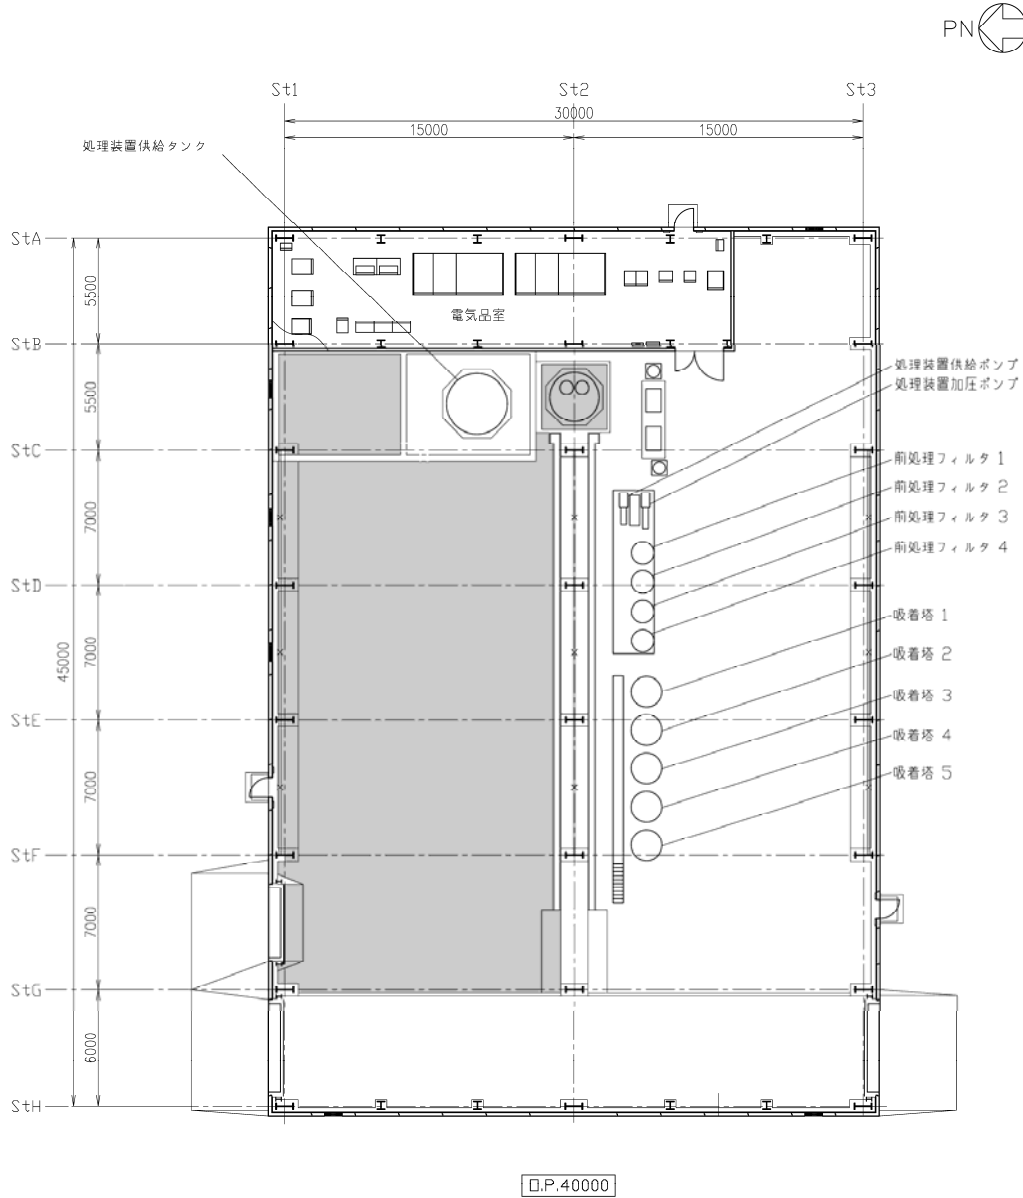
PN

St1
St2
St3
30000
15000
15000

処理装置供給タンク

StA
StB
StC
StD
StE
StF
StG
StH

5500
5500
7000
7000
45000
7000
7000
6000

電気品室

処理装置供給ポンプ
処理装置加圧ポンプ
前処理フィルタ 1
前処理フィルタ 2
前処理フィルタ 3
前処理フィルタ 4
吸着塔 1
吸着塔 2
吸着塔 3
吸着塔 4
吸着塔 5

O.P.40000